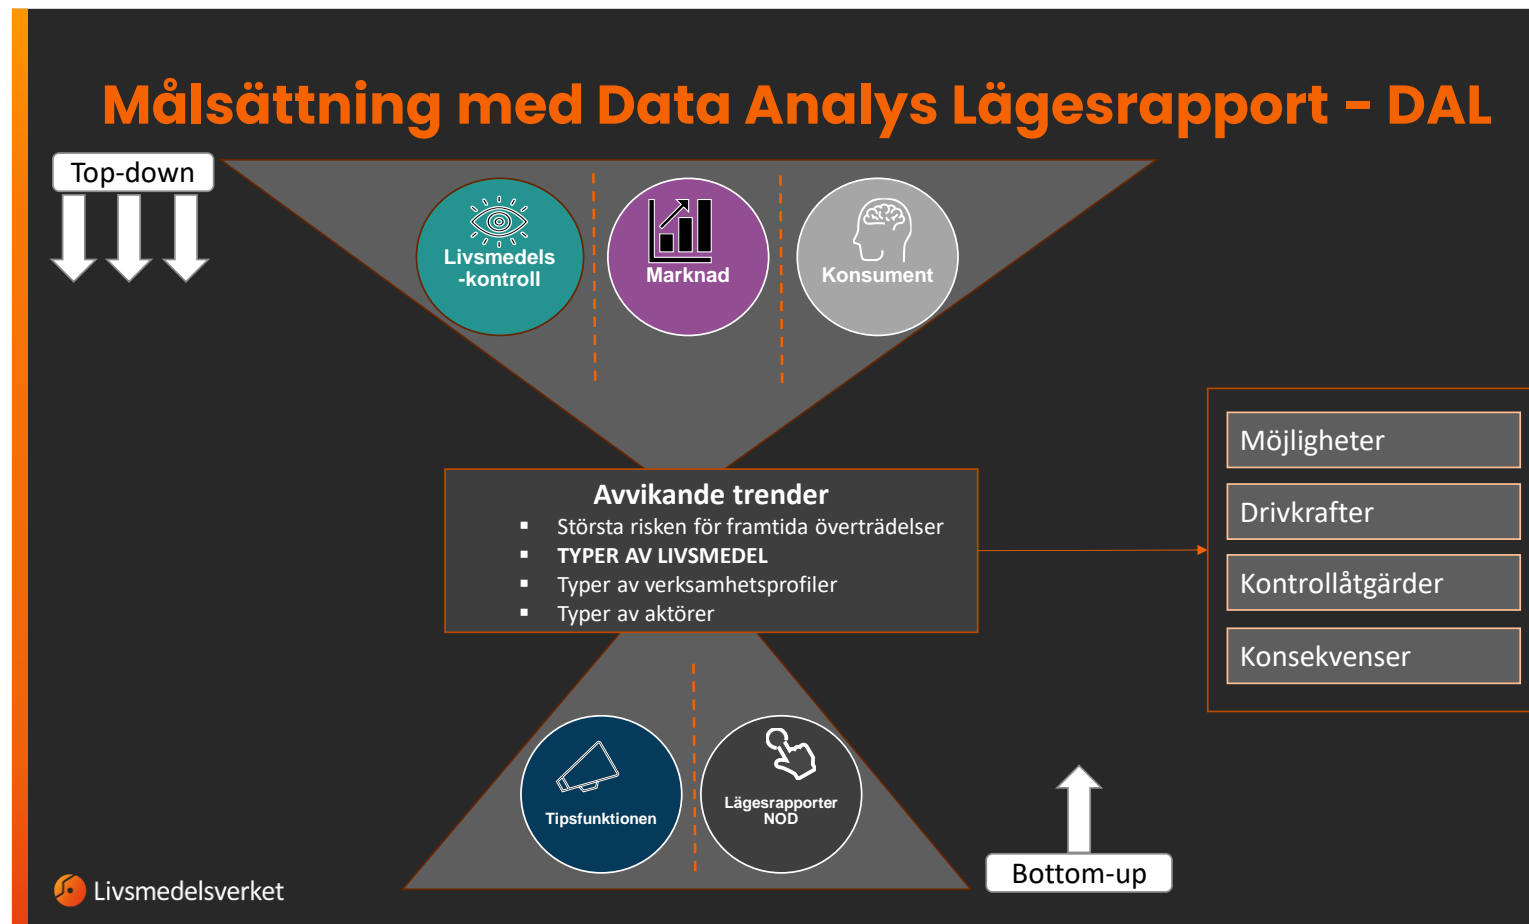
Målsättning med Data Analys Lägesrapport - DAL

Top-down

Livsmedels -kontroll

Marknad

Konsument

Avvikande trender

- Största risken för framtida överträdelser
- TYPER AV LIVSMEDEL
- Typer av verksamhetsprofiler
- Typer av aktörer

Möjligheter

Drivkrafter

Kontrollåtgärder

Konsekvenser

Tipsfunktionen

Lägesrapporter NOD

Bottom-up

Livsmedelsverket